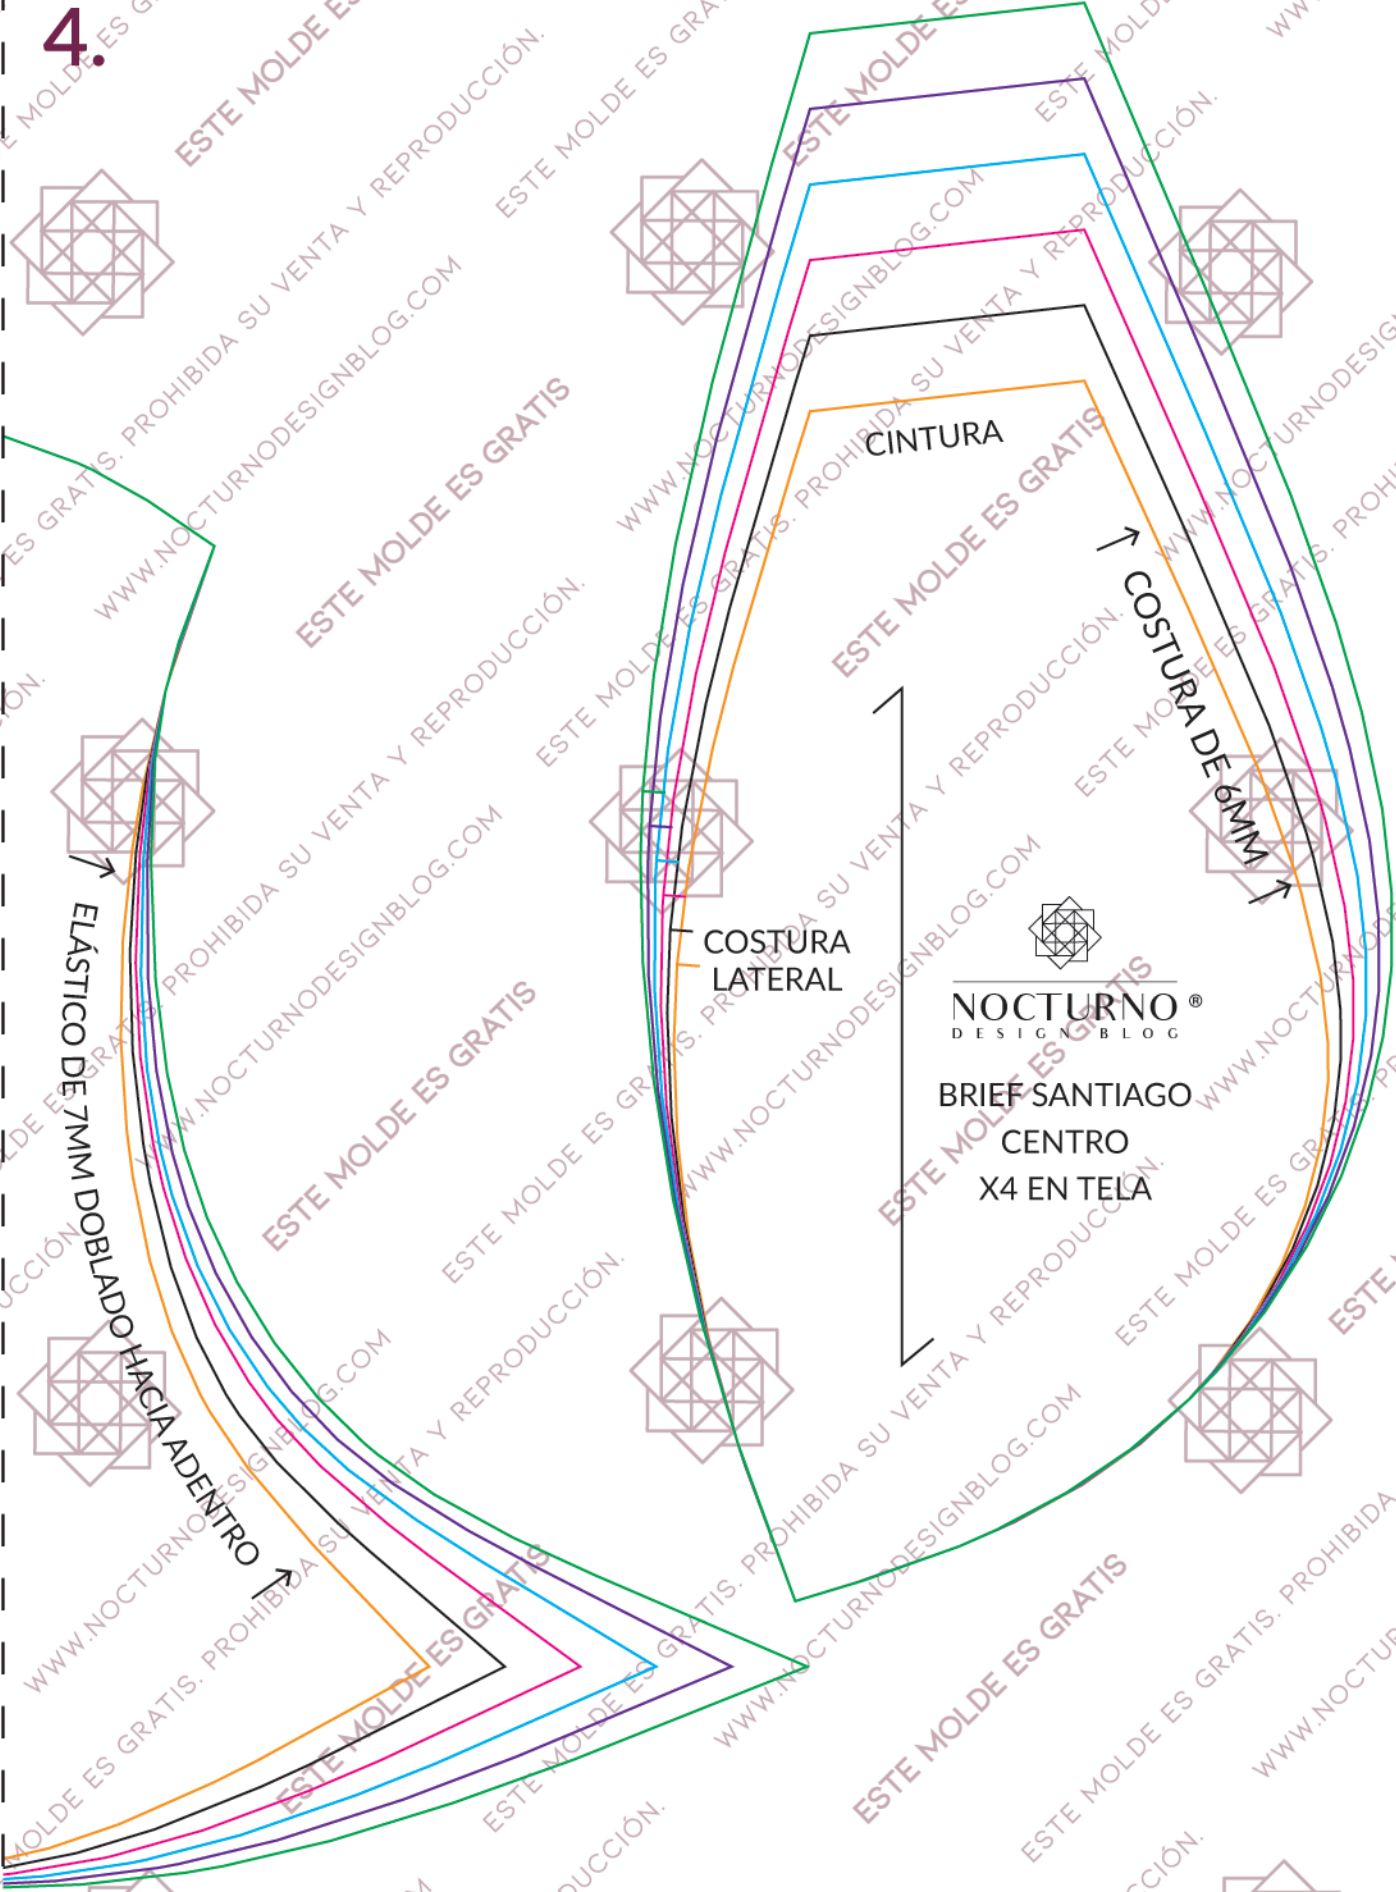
4.

CINTURA

COSTURA DE 6MM

COSTURA LATERAL

NOCTURNO®
DESIGN BLOG

BRIEF SANTIAGO
CENTRO
X4 EN TELA

ELÁSTICO DE 7MM DOBLADO HACIA ADENTRO

ESTE MOLDE ES GRATIS
WWW.NOCTURNODESIGNBLOG.COM
ESTE MOLDE ES GRATIS. PROHIBIDA SU VENTA Y REPRODUCCIÓN.